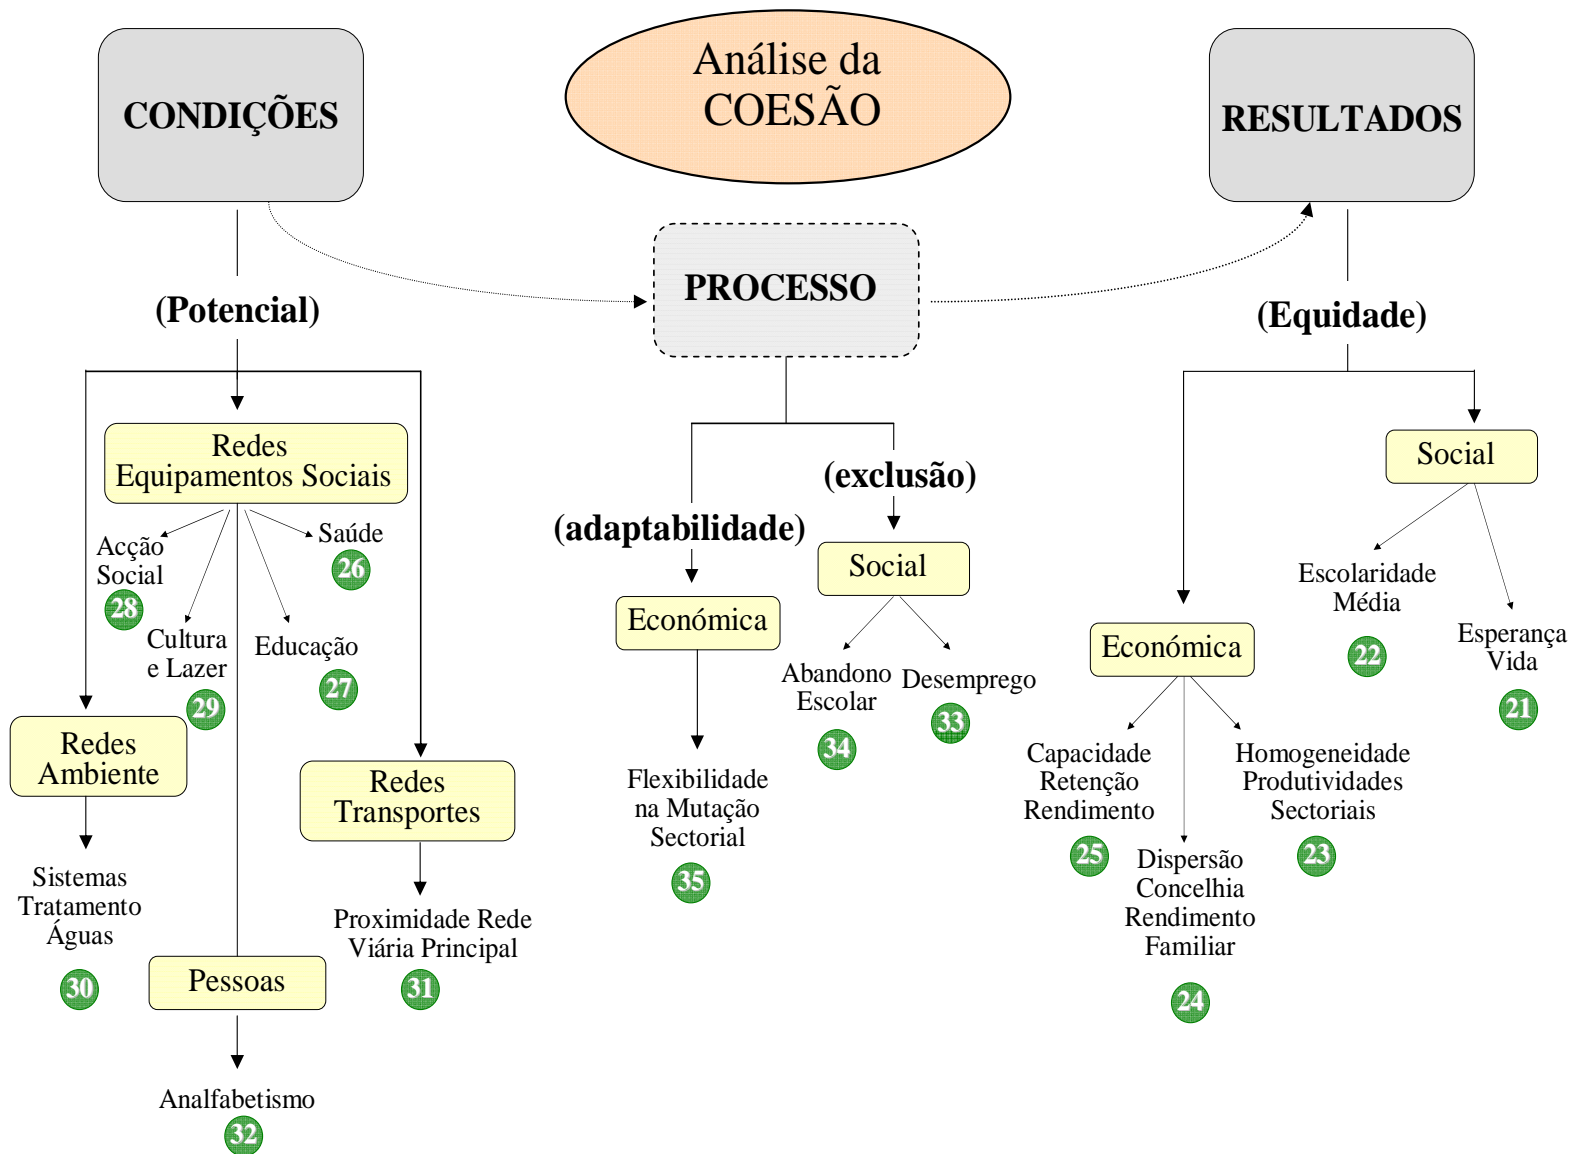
CONDIÇÕES

Análise da COESÃO

RESULTADOS

PROCESSO

(Potencial)

Redes Equipamentos Sociais

Acção Social
28

Cultura e Lazer
29

Educação
27

Saúde
26

Redes Ambiente

Sistemas Tratamento Águas
30

Pessoas

Analfabetismo
32

Redes Transportes

Proximidade Rede Viária Principal
31

(adaptabilidade)

Económica

Flexibilidade na Mutação Sectorial
35

(exclusão)

Social

Abandono Escolar
34

Desemprego
33

(Equidade)

Económica

Capacidade Retenção Rendimento
25

Dispersão Concelhia Rendimento Familiar
24

Homogeneidade Produtividades Sectoriais
23

Social

Escolaridade Média
22

Esperança Vida
21